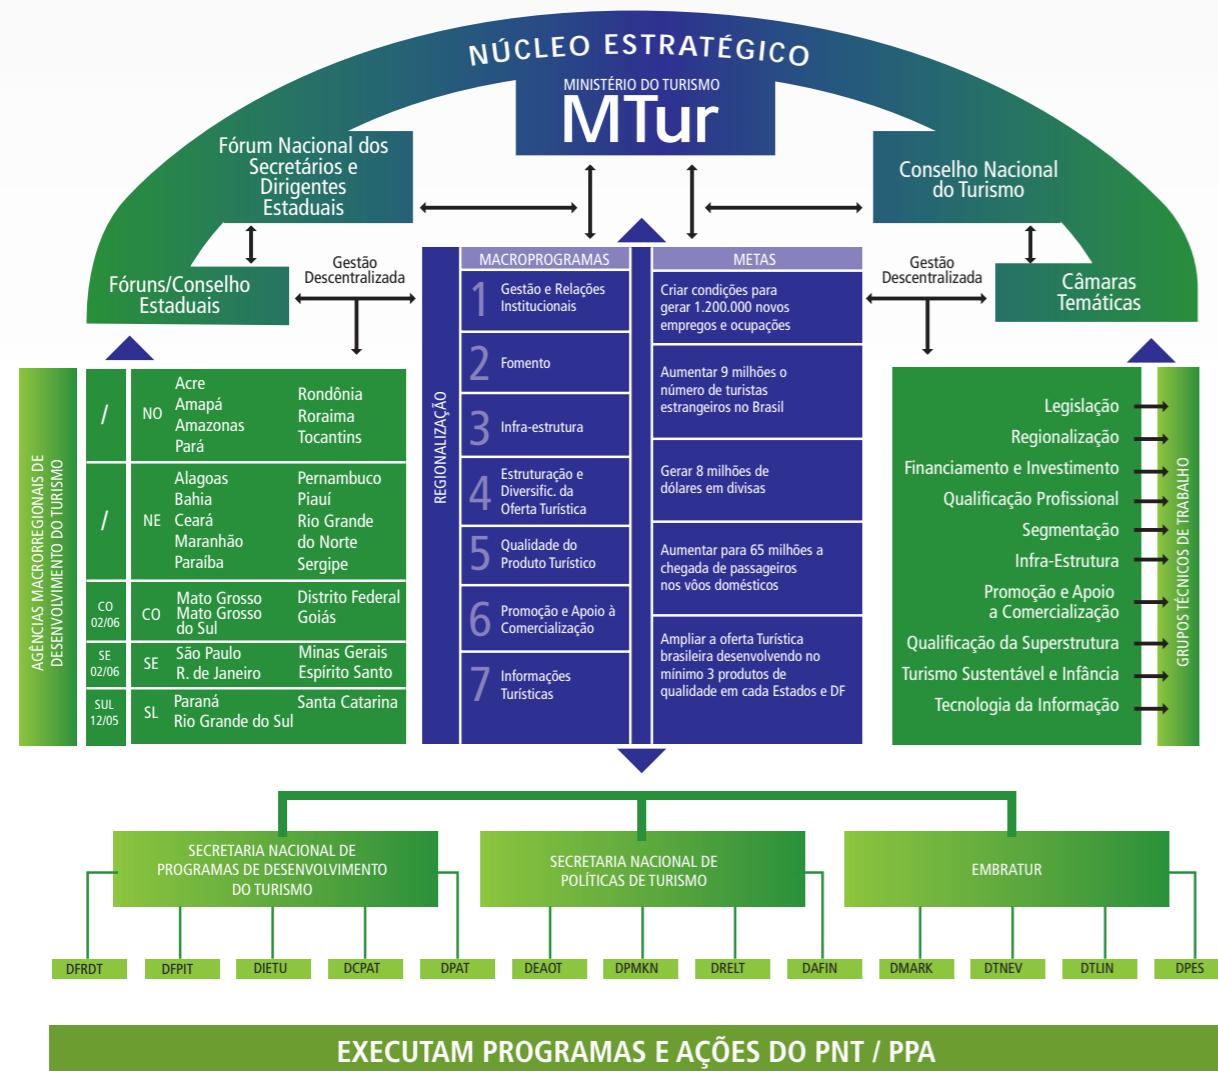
NÚCLEO ESTRATÉGICO

MINISTÉRIO DO TURISMO
MTur

Fórum Nacional dos Secretários e Dirigentes Estaduais

Conselho Nacional do Turismo

Fóruns/Conselho Estaduais

Gestão Descentralizada

Gestão Descentralizada

Câmaras Temáticas

AGÊNCIAS MACRORREGIONAIS DE DESENVOLVIMENTO DO TURISMO

| | | | |
|---|---|---|---|
| / | NO | Acre Amapá Amazonas Pará | Rondônia Roraima Tocantins |
| / | NE | Alagoas Bahia Ceará Maranhão Paraíba | Pernambuco Piauí Rio Grande do Norte Sergipe |
| CO 02/06 | CO | Mato Grosso Mato Grosso do Sul | Distrito Federal Goiás |
| SE 02/06 | SE | São Paulo R. de Janeiro | Minas Gerais Espírito Santo |
| SUL 12/05 | SL | Paraná Rio Grande do Sul | Santa Catarina |

REGIONALIZAÇÃO

| MACROPROGRAMAS | METAS |
|---|---|
| 1 Gestão e Relações Institucionais | Criar condições para gerar 1.200.000 novos empregos e ocupações |
| 2 Fomento | Aumentar 9 milhões o número de turistas estrangeiros no Brasil |
| 3 Infra-estrutura | Gerar 8 milhões de dólares em divisas |
| 4 Estruturação e Diversific. da Oferta Turística | Aumentar para 65 milhões a chegada de passageiros nos vôos domésticos |
| 5 Qualidade do Produto Turístico | Ampliar a oferta Turística brasileira desenvolvendo no mínimo 3 produtos de qualidade em cada Estados e DF |
| 6 Promoção e Apoio à Comercialização | |
| 7 Informações Turísticas | |

Legislação
Regionalização
Financiamento e Investimento
Qualificação Profissional
Segmentação
Infra-Estrutura
Promoção e Apoio a Comercialização
Qualificação da Superstrutura
Turismo Sustentável e Infância
Tecnologia da Informação

GRUPOS TÉCNICOS DE TRABALHO

SECRETARIA NACIONAL DE PROGRAMAS DE DESENVOLVIMENTO DO TURISMO

SECRETARIA NACIONAL DE POLÍTICAS DE TURISMO

EMBRATUR

DFRDT DFPIT DIETU DCPAT DPAT DEAOT DPMKN DRELT DAFIN DMARK DTNEV DTLIN DPES

EXECUTAM PROGRAMAS E AÇÕES DO PNT / PPA